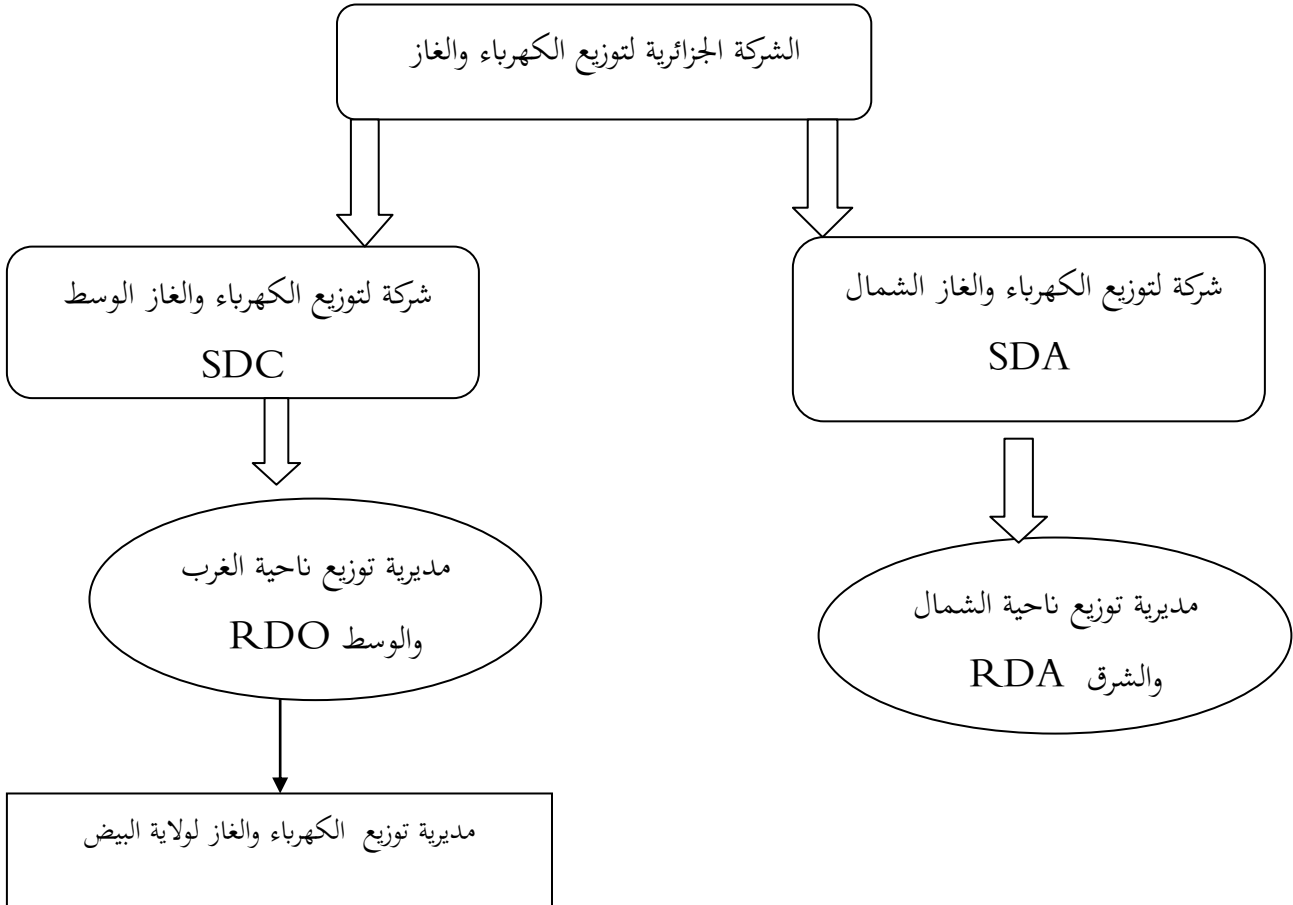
الشركة الجزائرية لتوزيع الكهرباء والغاز

شركة لتوزيع الكهرباء والغاز الشمال
SDA

شركة لتوزيع الكهرباء والغاز الوسط
SDC

مديرية توزيع ناحية الشمال والشرق RDA

مديرية توزيع ناحية الغرب والوسط RDO

مديرية توزيع الكهرباء والغاز لولاية البيض